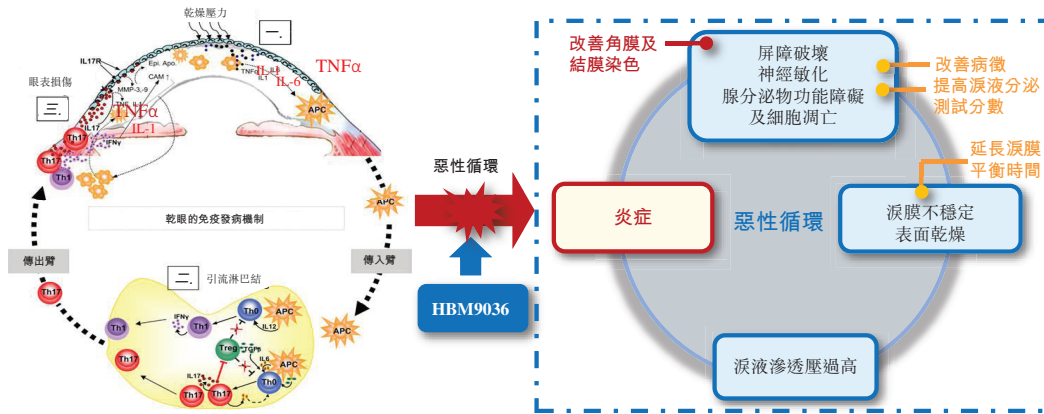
乾燥壓力

一.

IL17R

Epi. Apo.

CAM

MMP-3,-9

TNF

IL-1

IL-6

TNFα

眼表損傷

三.

TNFα

IL-1

IL17

IFNγ

APC

Th1

Th17

Th1

乾眼的免疫發病機制

APC

傳出臂

傳入臂

二. 引流淋巴結

Th17

Th1

Th1

IFNγ

Th0

APC

IL12

Treg

TGFβ

IL6

APC

Th17

IL17

Th17

Th17

Th0

APC

惡性循環

HBM9036

改善角膜及結膜染色

屏障破壞
神經敏化
腺分泌物功能障礙
及細胞凋亡

改善病徵

提高淚液分泌測試分數

延長淚膜平衡時間

炎症

惡性循環

淚膜不穩定
表面乾燥

淚液滲透壓過高